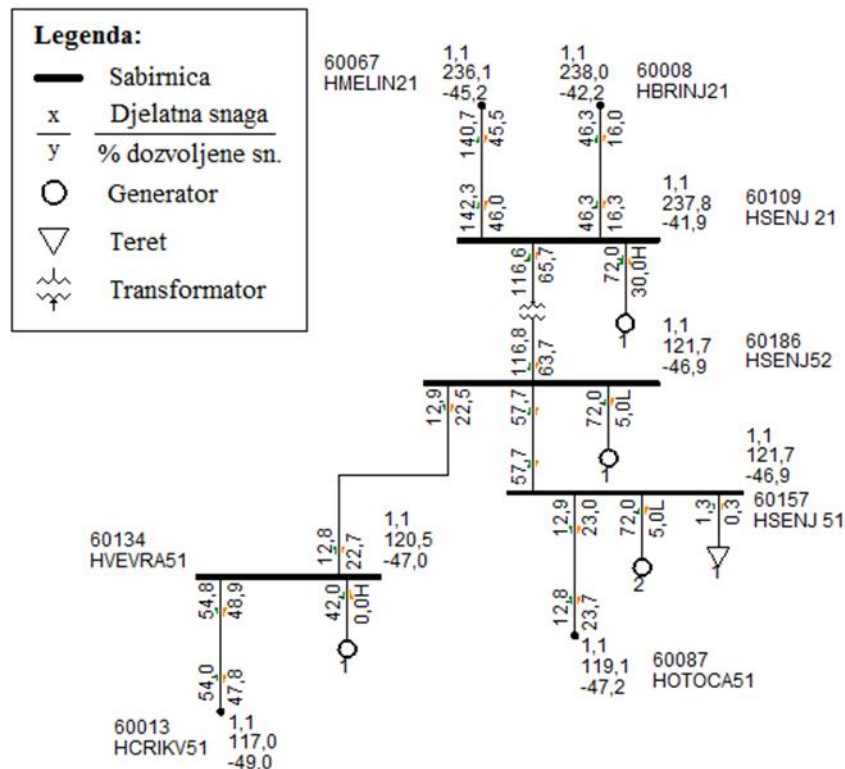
Legenda:
Sabirnica
x
y
Djelatna snaga
% dozvoljene sn.
Generator
Teret
Transformator

60067
HMELIN21
1,1
236,1
-45,2

1,1
238,0
-42,2
60008
HBRINJ21

140,7
45,5
46,3
16,0

142,3
46,0
46,3
16,3
1,1
237,8
-41,9
60109
HSENJ 21

116,6
65,7
72,0
30,0H

116,8
63,7
1
1,1
121,7
-46,9
60186
HSENJ52

12,9
22,5
57,7
72,0
5,0L
1
1,1
121,7
-46,9

57,7
60157
HSENJ 51
12,9
23,0
72,0
5,0L
1,3
0,3
2
1

60134
HVEVRA51
12,8
22,7
1,1
120,5
-47,0

54,8
48,9
42,0
0,0H
1

12,8
23,7
1,1
119,1
-47,2
60087
HOTOCA51

54,0
47,8
60013
HCRIKV51
1,1
117,0
-49,0